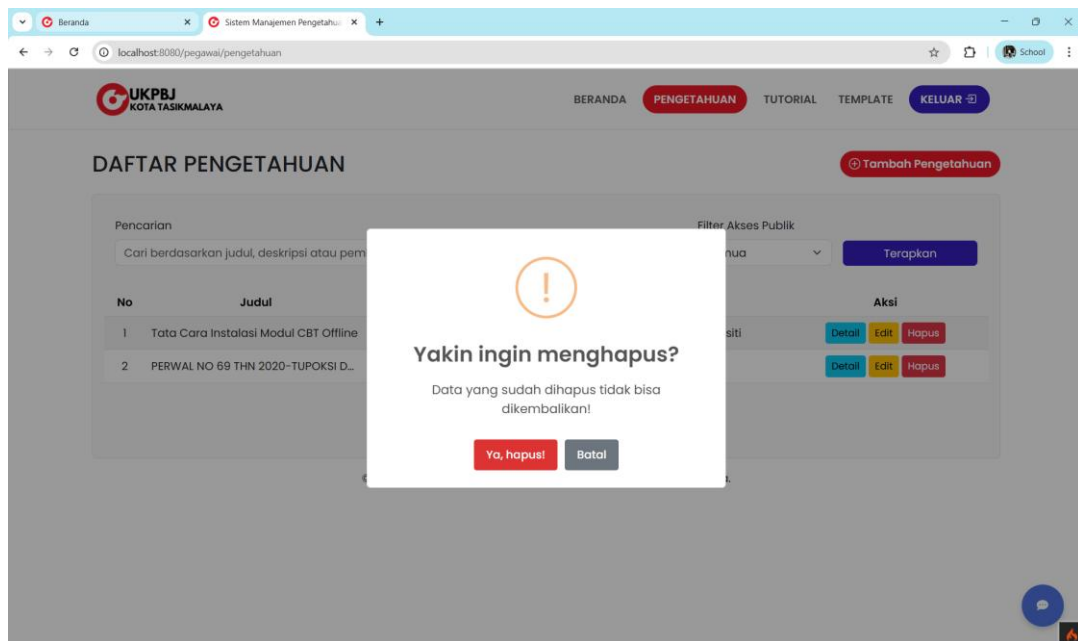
Beranda

Sistem Manajemen Pengetahu

localhost:8080/pegawai/pengetahuan

School

UKPBJ
KOTA TASIKMALAYA

BERANDA PENGETAHUAN TUTORIAL TEMPLATE KELUAR

DAFTAR PENGETAHUAN

Tambah Pengetahuan

Pencarian

Cari berdasarkan judul, deskripsi atau pem

Filter Akses Publik

nua

Terapkan

| No | Judul | | Aksi |
|---|---|---|---|
| 1 | Tata Cara Instalasi Modul CBT Offline | siti | Detail Edit Hapus |
| 2 | PERWAL NO 69 THN 2020-TUPOKSI D... | | Detail Edit Hapus |

Yakin ingin menghapus?

Data yang sudah dihapus tidak bisa dikembalikan!

Ya, hapus! Batal